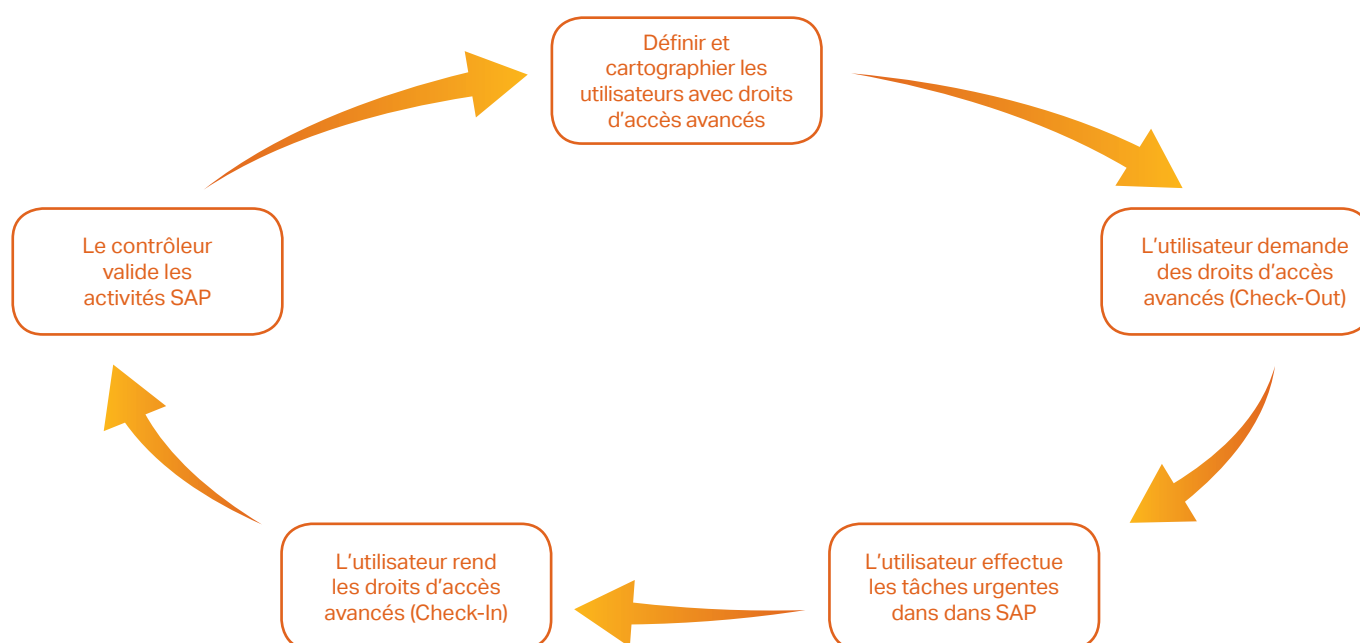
Définir et cartographier les utilisateurs avec droits d’accès avancés

L’utilisateur demande des droits d’accès avancés (Check-Out)

L’utilisateur effectue les tâches urgentes dans dans SAP

L’utilisateur rend les droits d’accès avancés (Check-In)

Le contrôleur valide les activités SAP